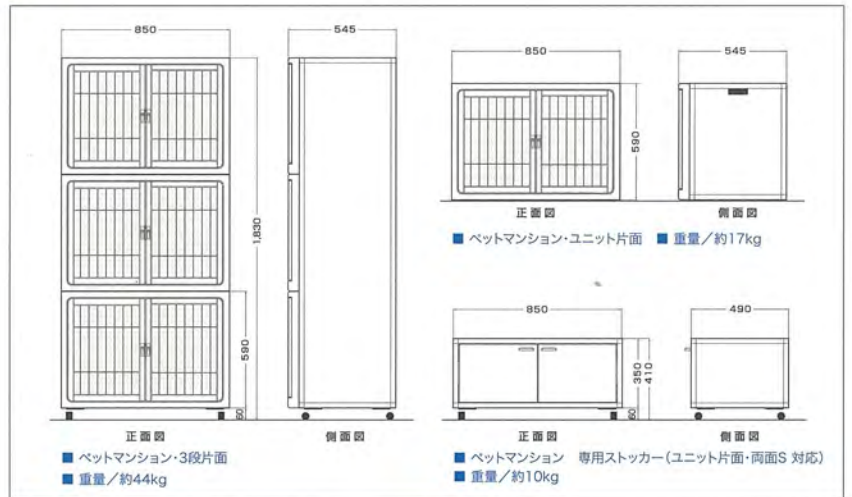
850
545
1,830
590
60
正面図
側面図
■ ペットマンション・3段片面
■ 重量／約44kg

850
545
590
正面図
側面図
■ ペットマンション・ユニット片面 ■ 重量／約17kg

850
490
350
410
60
正面図
側面図
■ ペットマンション 専用ストッカー（ユニット片面・両面S 対応）
■ 重量／約10kg